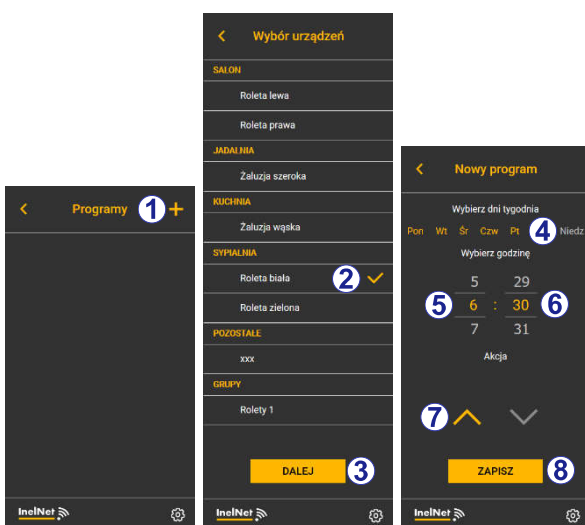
Programy 1 +

InelNet

Wybór urządzeń

SALON

Roleta lewa

Roleta prawa

JADALNIA

Żaluzja szeroka

KUCHNIA

Żaluzja wąska

SYPIALNIA

Roleta biała 2

Roleta zielona

POZOSTAŁE

xxx

GRUPY

Rolety 1

DALEJ 3

InelNet

Nowy program

Wybierz dni tygodnia

Pon Wt Śr Czw Pt 4 Niedz

Wybierz godzinę

5 29

5 6 : 30 6

7 31

Akcja

7

ZAPISZ 8

InelNet